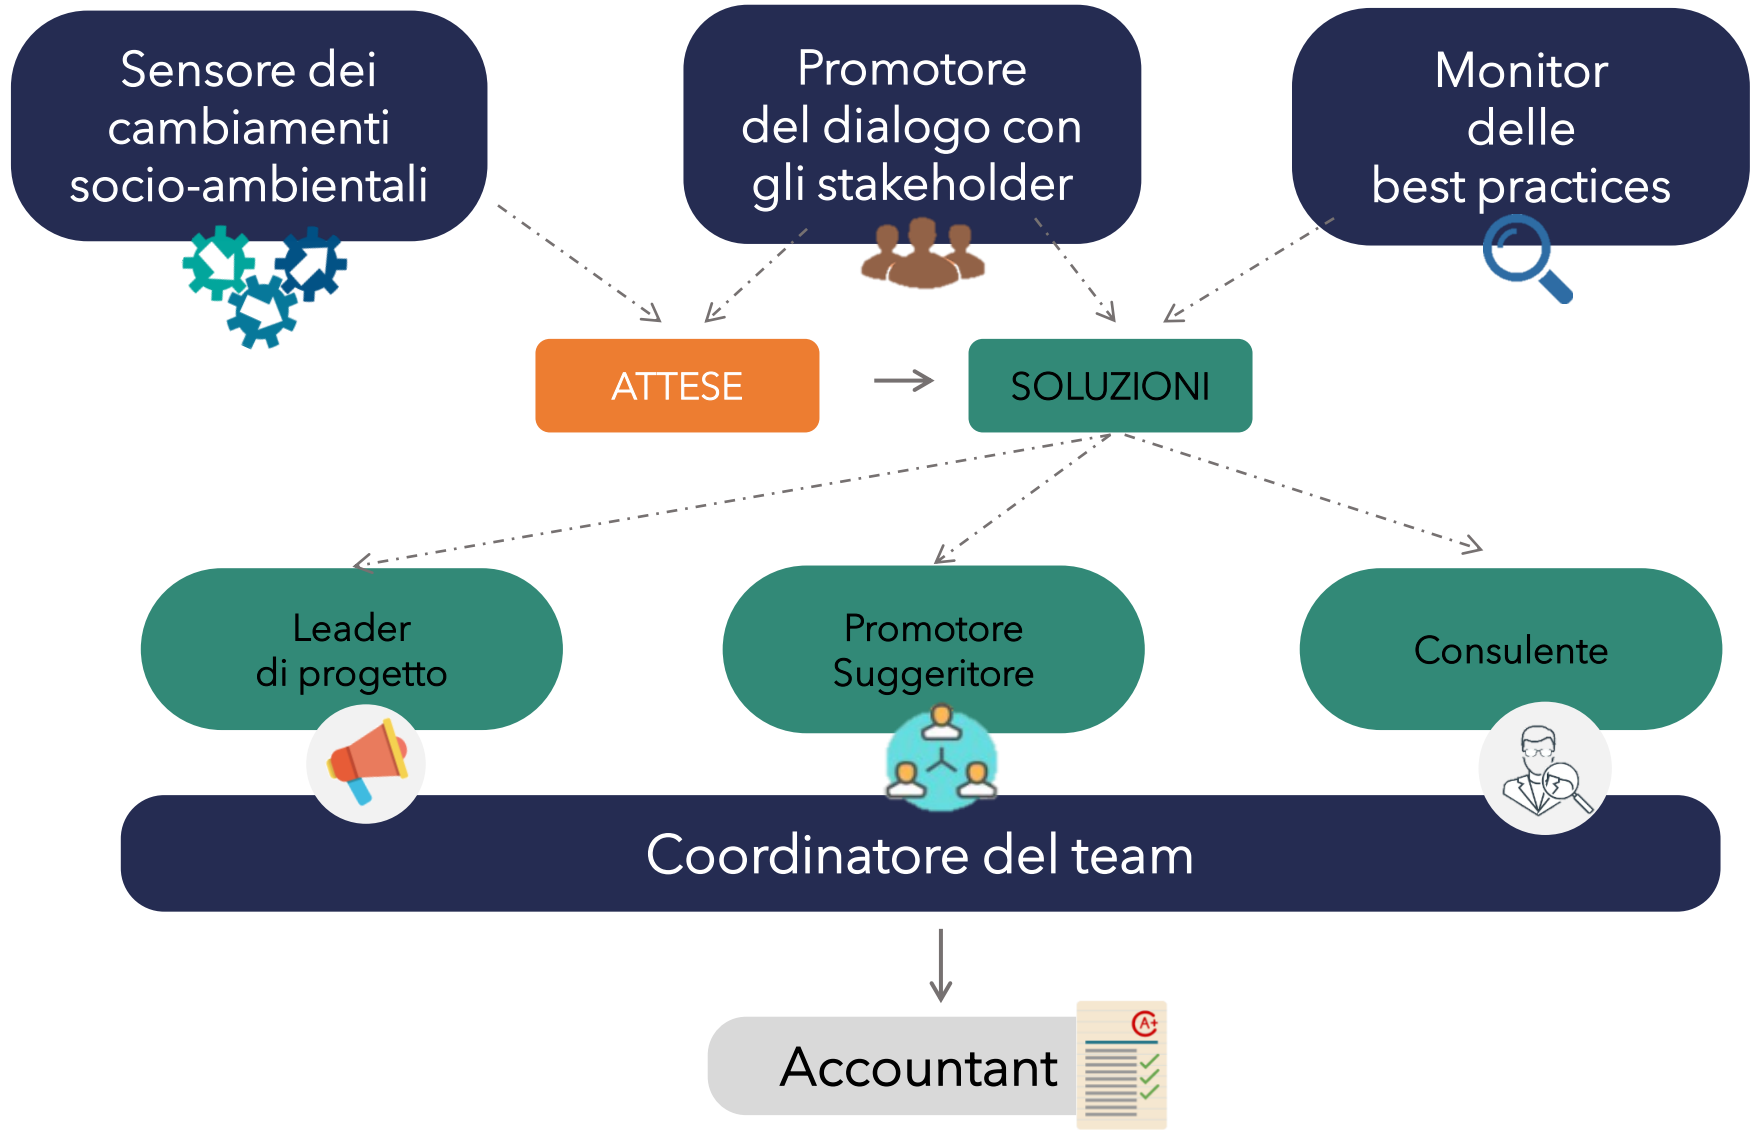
Sensore dei cambiamenti socio-ambientali

Promotore del dialogo con gli stakeholder

Monitor delle best practices

ATTESE

SOLUZIONI

Leader di progetto

Promotore Suggeritore

Consulente

Coordinatore del team

Accountant

A+